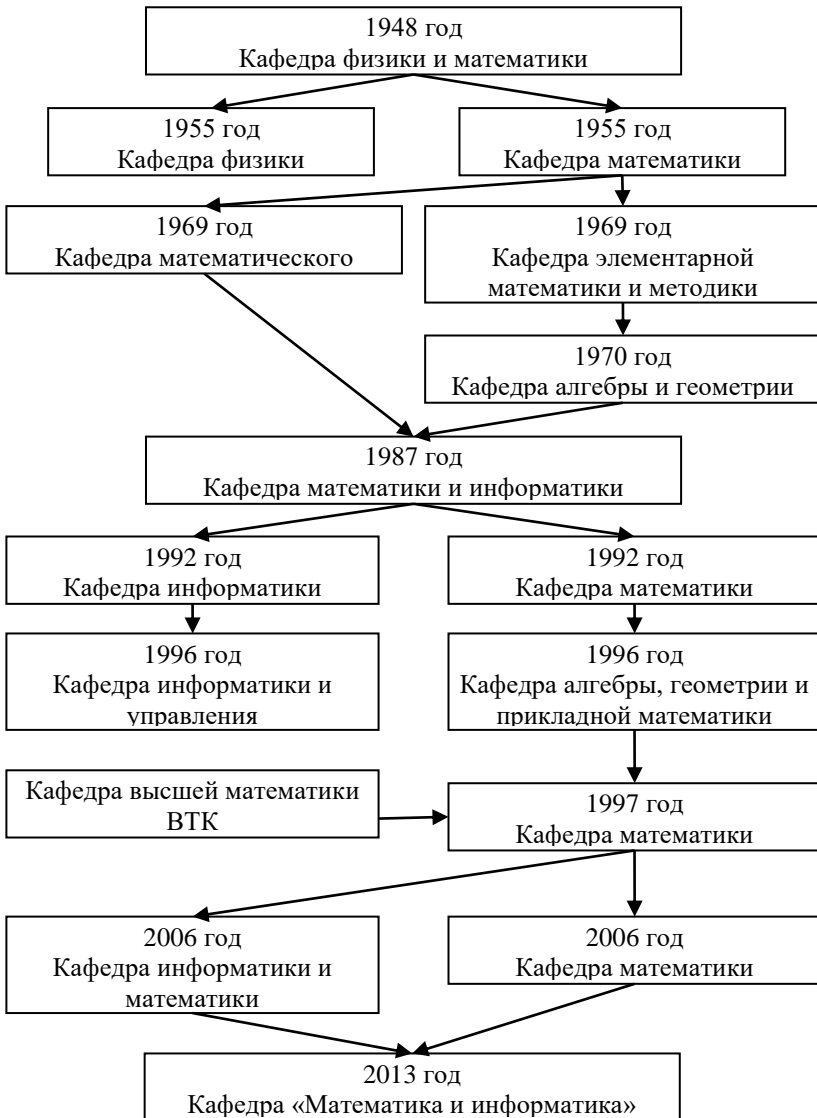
1948 год
Кафедра физики и математики

1955 год
Кафедра физики

1955 год
Кафедра математики

1969 год
Кафедра математического

1969 год
Кафедра элементарной математики и методики

1970 год
Кафедра алгебры и геометрии

1987 год
Кафедра математики и информатики

1992 год
Кафедра информатики

1992 год
Кафедра математики

1996 год
Кафедра информатики и управления

1996 год
Кафедра алгебры, геометрии и прикладной математики

Кафедра высшей математики ВТК

1997 год
Кафедра математики

2006 год
Кафедра информатики и математики

2006 год
Кафедра математики

2013 год
Кафедра «Математика и информатика»